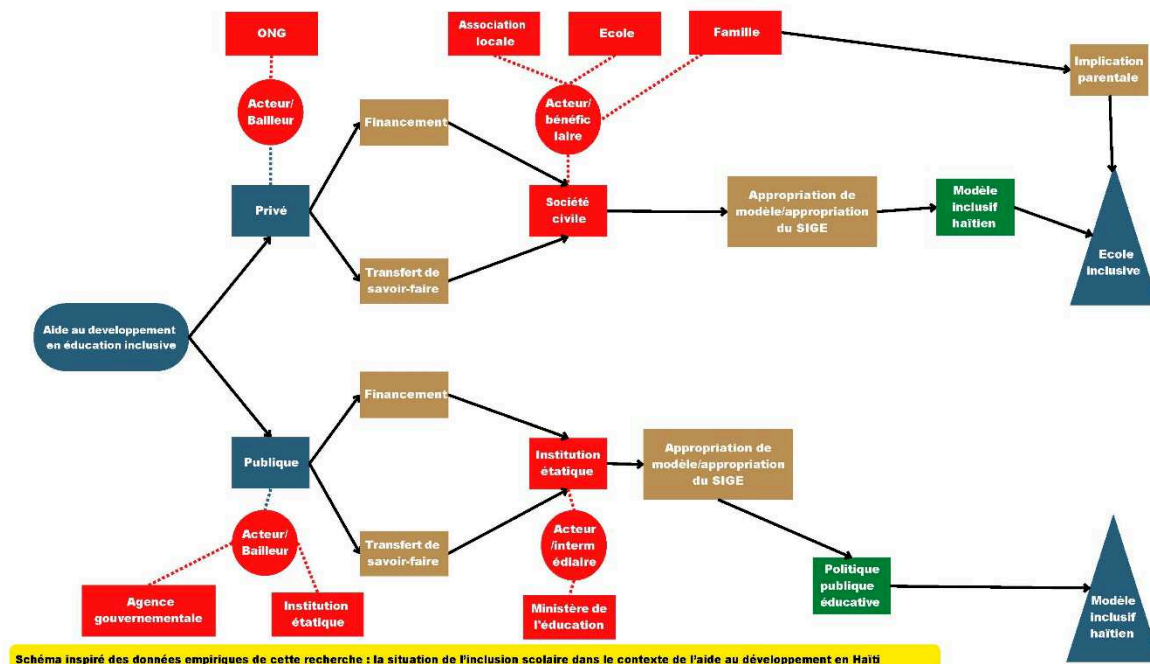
ONG

Acteur/ Bailleur

Association locale

Ecole

Famille

Acteur/ bénéficiaire

Implication parentale

Financement

Privé

Société civile

Appropriation de modèle/appropriation du SIGE

Modèle inclusif haïtien

Ecole inclusive

Transfert de savoir-faire

Aide au developpement en éducation inclusive

Financement

Publique

Institution étatique

Appropriation de modèle/appropriation du SIGE

Acteur/ Bailleur

Transfert de savoir-faire

Acteur /intermédiaire

Agence gouvernementale

Institution étatique

Ministère de l'éducation

Politique publique éducative

Modèle inclusif haïtien

Schéma inspiré des données empiriques de cette recherche : la situation de l'inclusion scolaire dans le contexte de l'aide au développement en Haïti